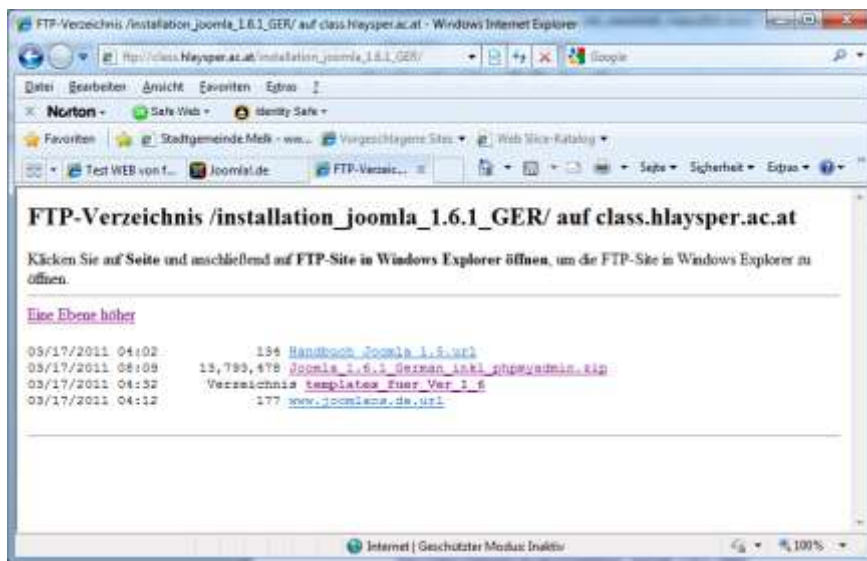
FTP-Verzeichnis /installation_joomla_1.6.1_GER/ auf class.hlaysper.ac.at - Windows Internet Explorer

ftp://class.hlaysper.ac.at/installation_joomla_1.6.1_GER/

Google

Datei Bearbeiten Ansicht Favoriten Extras ?

Norton - Safe Web - Identity Safe -

Favoriten Stadtgemeinde Melk - ww... Vorgeschlagene Sites ▾ Web Slice-Katalog ▾

Test WEB von f... Joomla!.de FTP-Verzeic...

Seite ▾ Sicherheit ▾ Extras ▾

FTP-Verzeichnis /installation_joomla_1.6.1_GER/ auf class.hlaysper.ac.at

Klicken Sie auf **Seite** und anschließend auf **FTP-Site in Windows Explorer öffnen**, um die FTP-Site in Windows Explorer zu öffnen.

Eine Ebene höher

03/17/2011 04:02 134 Handbuch Joomla 1.5.url
03/17/2011 08:09 13,793,478 Joomla 1.6.1 German inkl phpmyadmin.zip
03/17/2011 04:32 Verzeichnis templates fuer Ver 1 6
03/17/2011 04:12 177 www.joomlaos.de.url

Internet | Geschützter Modus: Inaktiv

100%